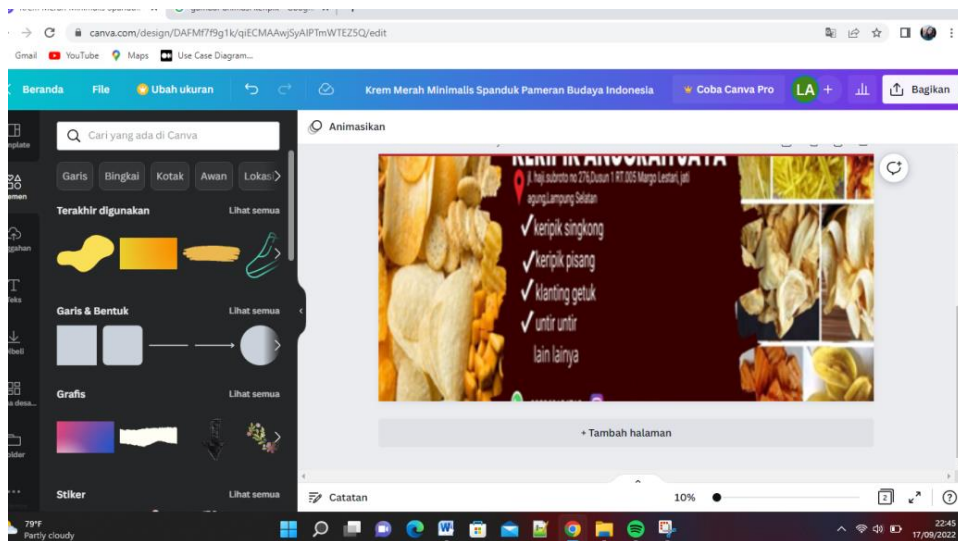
canva.com/design/DAFMf7f9g1k/qiECMAAwjSyAIPTmWTEZ5Q/edit

Gmail YouTube Maps Use Case Diagram...

Beranda File Ubah ukuran Krem Merah Minimalis Spanduk Pameran Budaya Indonesia Coba Canva Pro LA + Bagikan

Cari yang ada di Canva

Garis Bingkai Kotak Awan Lokasi

Terakhir digunakan Lihat semua

Garis & Bentuk Lihat semua

Grafis Lihat semua

Stiker Lihat semua

Animasikan

KERIPIK ANUGRAHVATA
jl. haji subroto no 276,Dusun 1 RT.005 Margo Lestari, jati agung,Lampung Selatan

✓keripik singkong
✓keripik pisang
✓klanting getuk
✓untir untir
lain lainya

+ Tambah halaman

Catatan 10% 2

79°F
Partly cloudy

22:45
17/09/2022